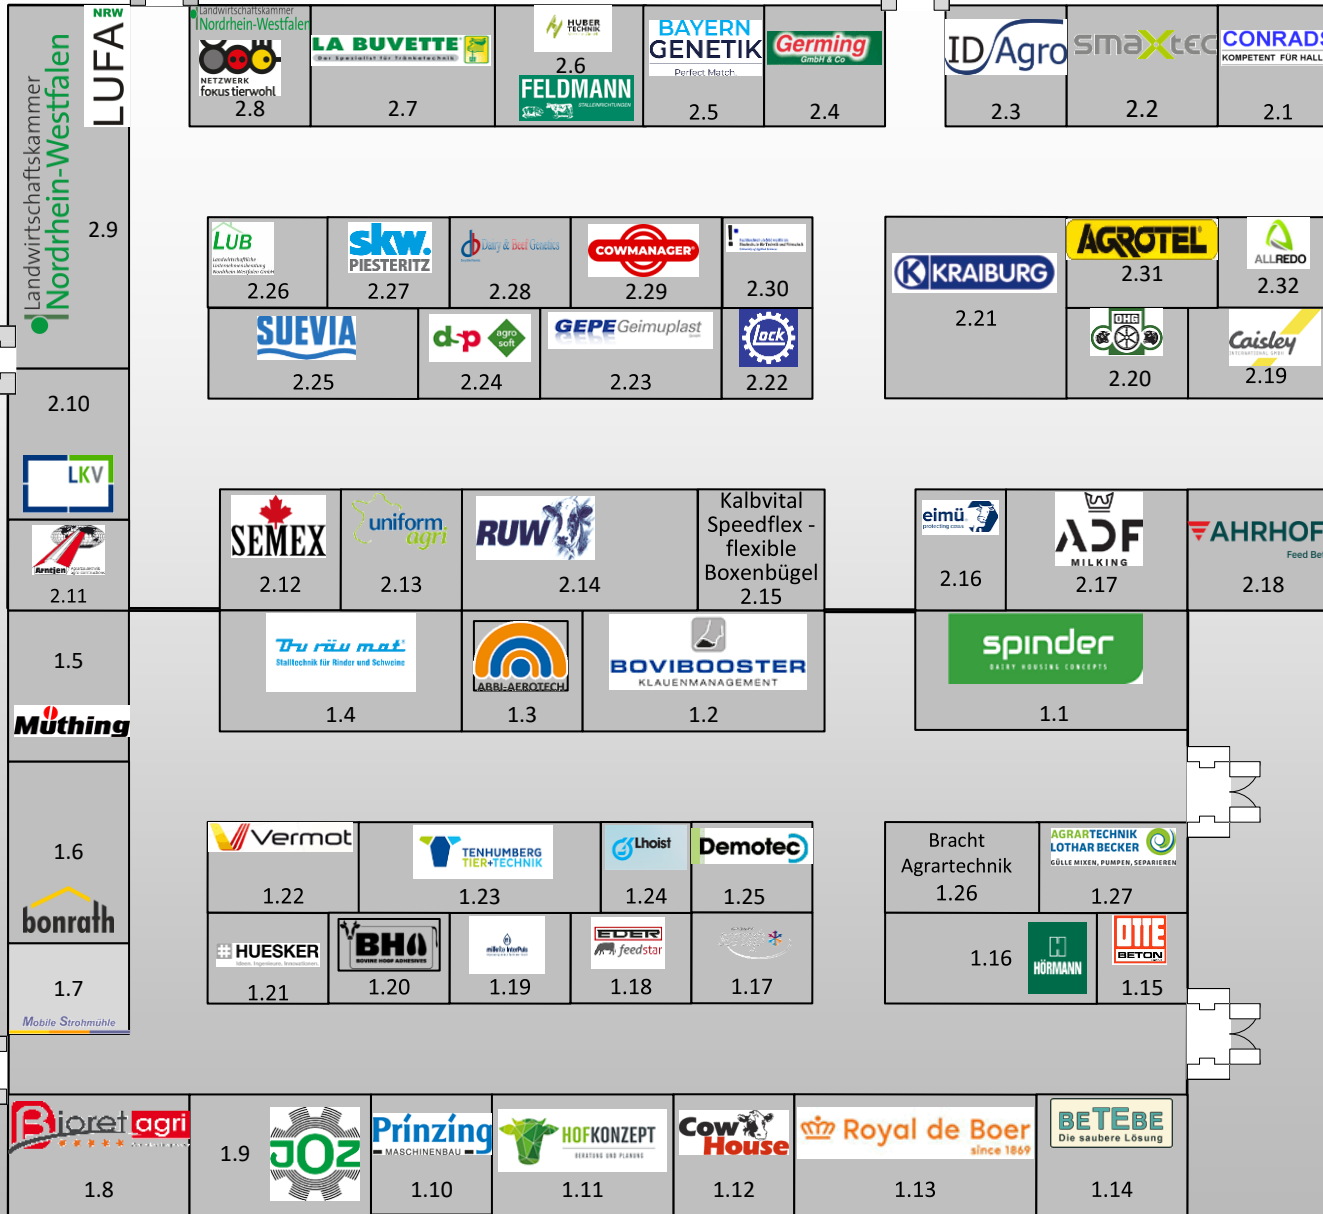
Landwirtschaftskammer Nordrhein-Westfalen
NRW LUFA
2.9

Landwirtschaftskammer Nordrhein-Westfalen
NETZWERK fokus tierwohl
2.8

LA BUVETTE
2.7

HUBER TECHNIK
2.6
FELDMANN

BAYERN GENETIK
Perfect Match
2.5

Germing GmbH & Co
2.4

ID Agro
2.3

smaXtec
2.2

CONRADS KOMPETENT FÜR HALL
2.1

LUB
2.26

skw PIESTERITZ
2.27

Dairy & Beef Genetics
2.28

COWMANAGER
2.29

2.30

KRAIBURG
2.21

AGROTEL
2.31

ALLREDO
2.32

SUEVIA
2.25

d-p agro soft
2.24

GEPE Geimuplast
2.23

lock
2.22

2.20

Caisley
2.19

2.10
LKV

Arntjen
2.11

SEMEX
2.12

uniform agri
2.13

RUW
2.14

Kalbvital Speedflex - flexible Boxenbügel
2.15

eimü
2.16

ADF MILKING
2.17

AHRHOF Feed Be
2.18

1.5
Müthing

Tru röu mat Stalltechnik für Rinder und Schweine
1.4

ABBL-AEROTECH
1.3

BOVIBOOSTER KLAUENMANAGEMENT
1.2

spinder DAIRY HOUSING CONCEPTS
1.1

1.6
bonrath

Vermot
1.22

TENHUMBERG TIER+TECHNIK
1.23

Lhoist
1.24

Demotec
1.25

Bracht Agrartechnik
1.26

AGRARTECHNIK LOTHAR BECKER GÜLLE MIXEN, PUMPEN, SEPARIEREN
1.27

1.7
Mobile Strohmühle

HUESKER
1.21

BHA
1.20

1.19

EDER feedstar
1.18

1.17

1.16
HÖRMANN

DIE BETON
1.15

Bioret agri
1.8

1.9
JOZ

Prinzing MASCHINENBAU
1.10

HOFKONZEPT
1.11

Cow House
1.12

Royal de Boer since 1869
1.13

BETEBE Die saubere Lösung
1.14